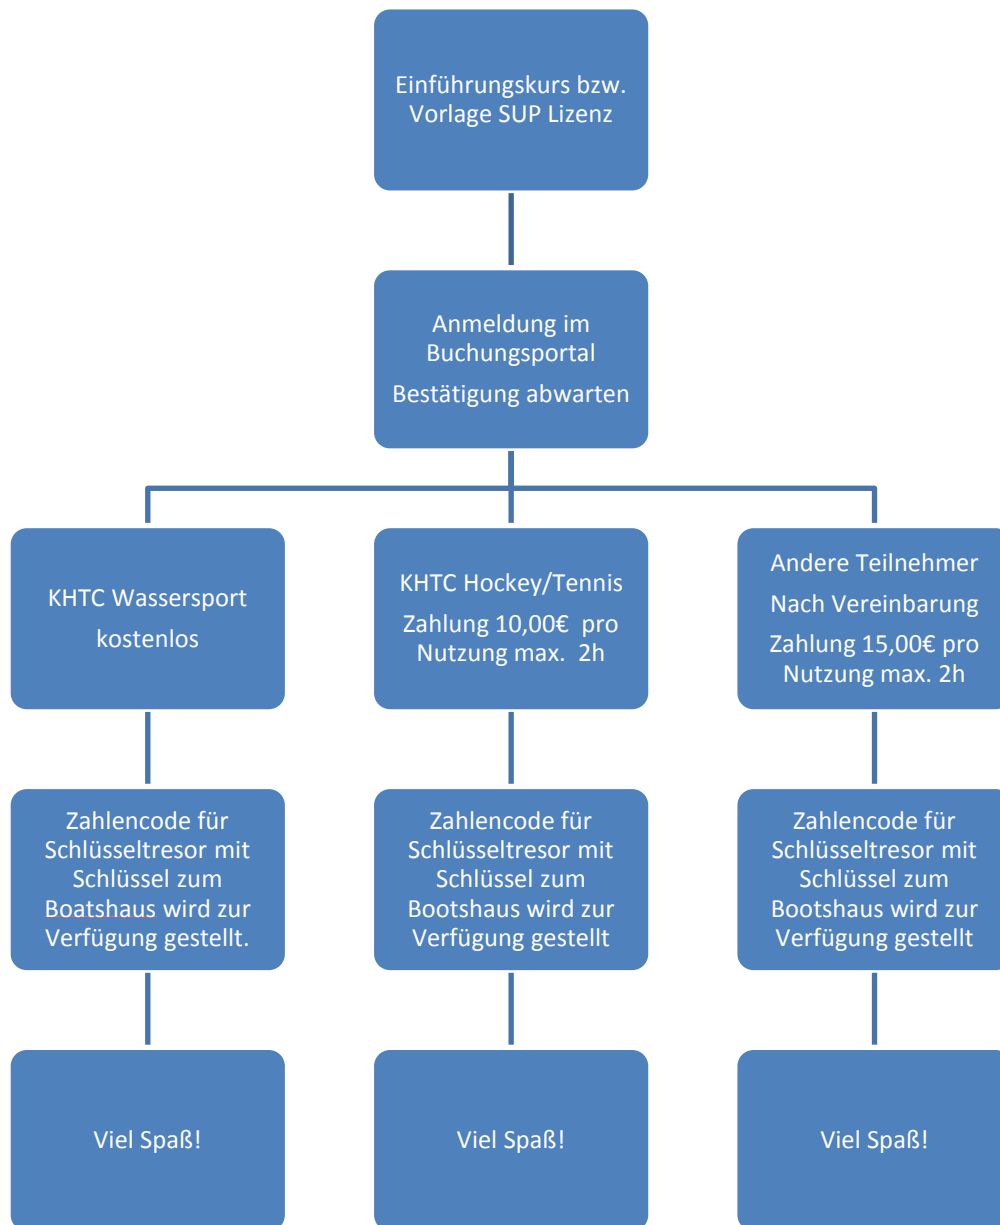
Einführungskurs bzw. Vorlage SUP Lizenz

Anmeldung im Buchungsportal

Bestätigung abwarten

KHTC Wassersport

kostenlos

Zahlencode für Schlüsseltresor mit Schlüssel zum Boatshaus wird zur Verfügung gestellt.

Viel Spaß!

KHTC Hockey/Tennis

Zahlung 10,00€ pro Nutzung max. 2h

Zahlencode für Schlüsseltresor mit Schlüssel zum Bootshaus wird zur Verfügung gestellt

Viel Spaß!

Andere Teilnehmer

Nach Vereinbarung

Zahlung 15,00€ pro Nutzung max. 2h

Zahlencode für Schlüsseltresor mit Schlüssel zum Bootshaus wird zur Verfügung gestellt

Viel Spaß!